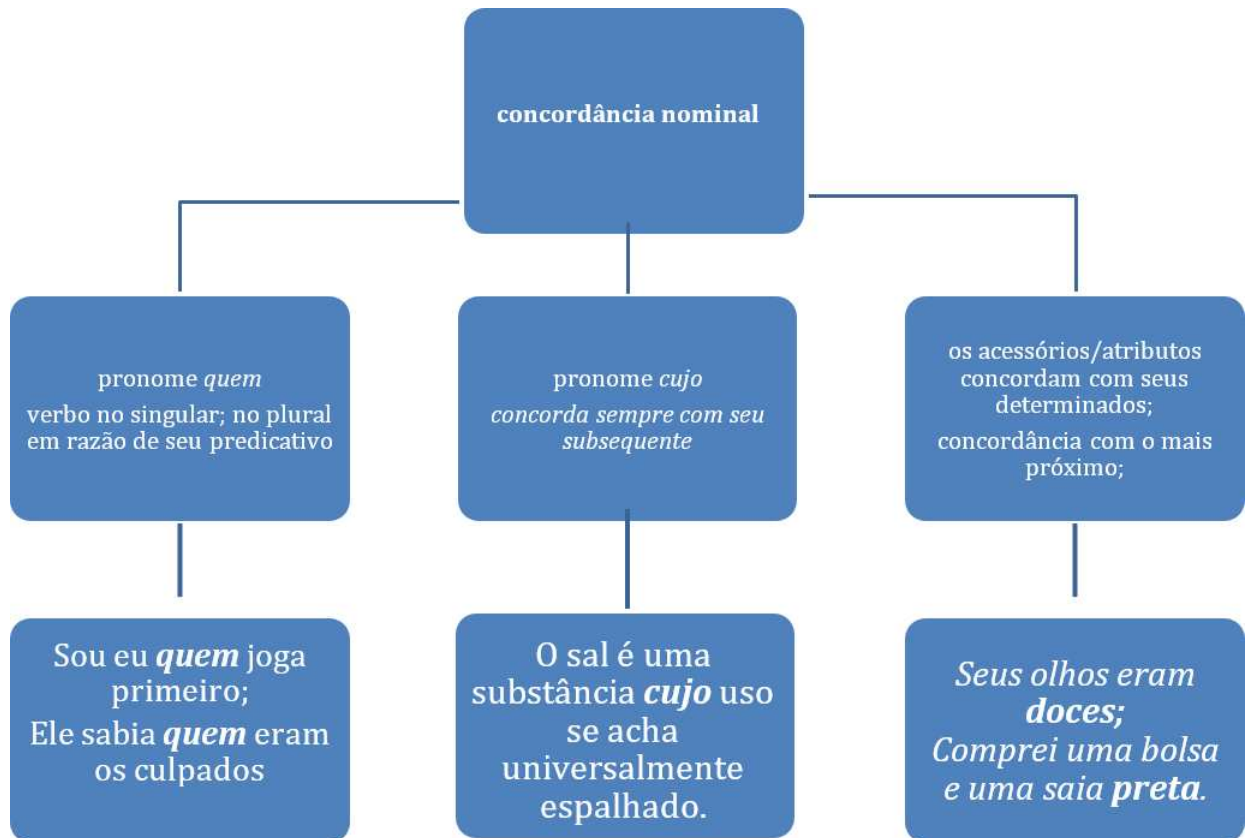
concordância nominal

pronome *quem*

verbo no singular; no plural em razão de seu predicativo

pronome *cujo*

*concorda sempre com seu subsequente*

os acessórios/atributos concordam com seus determinados;

concordância com o mais próximo;

Sou eu ***quem*** joga primeiro;

Ele sabia ***quem*** eram os culpados

O sal é uma substância ***cujo*** uso se acha universalmente espalhado.

*Seus olhos eram* ***doces;***

*Comprei uma bolsa e uma saia* ***preta****.*